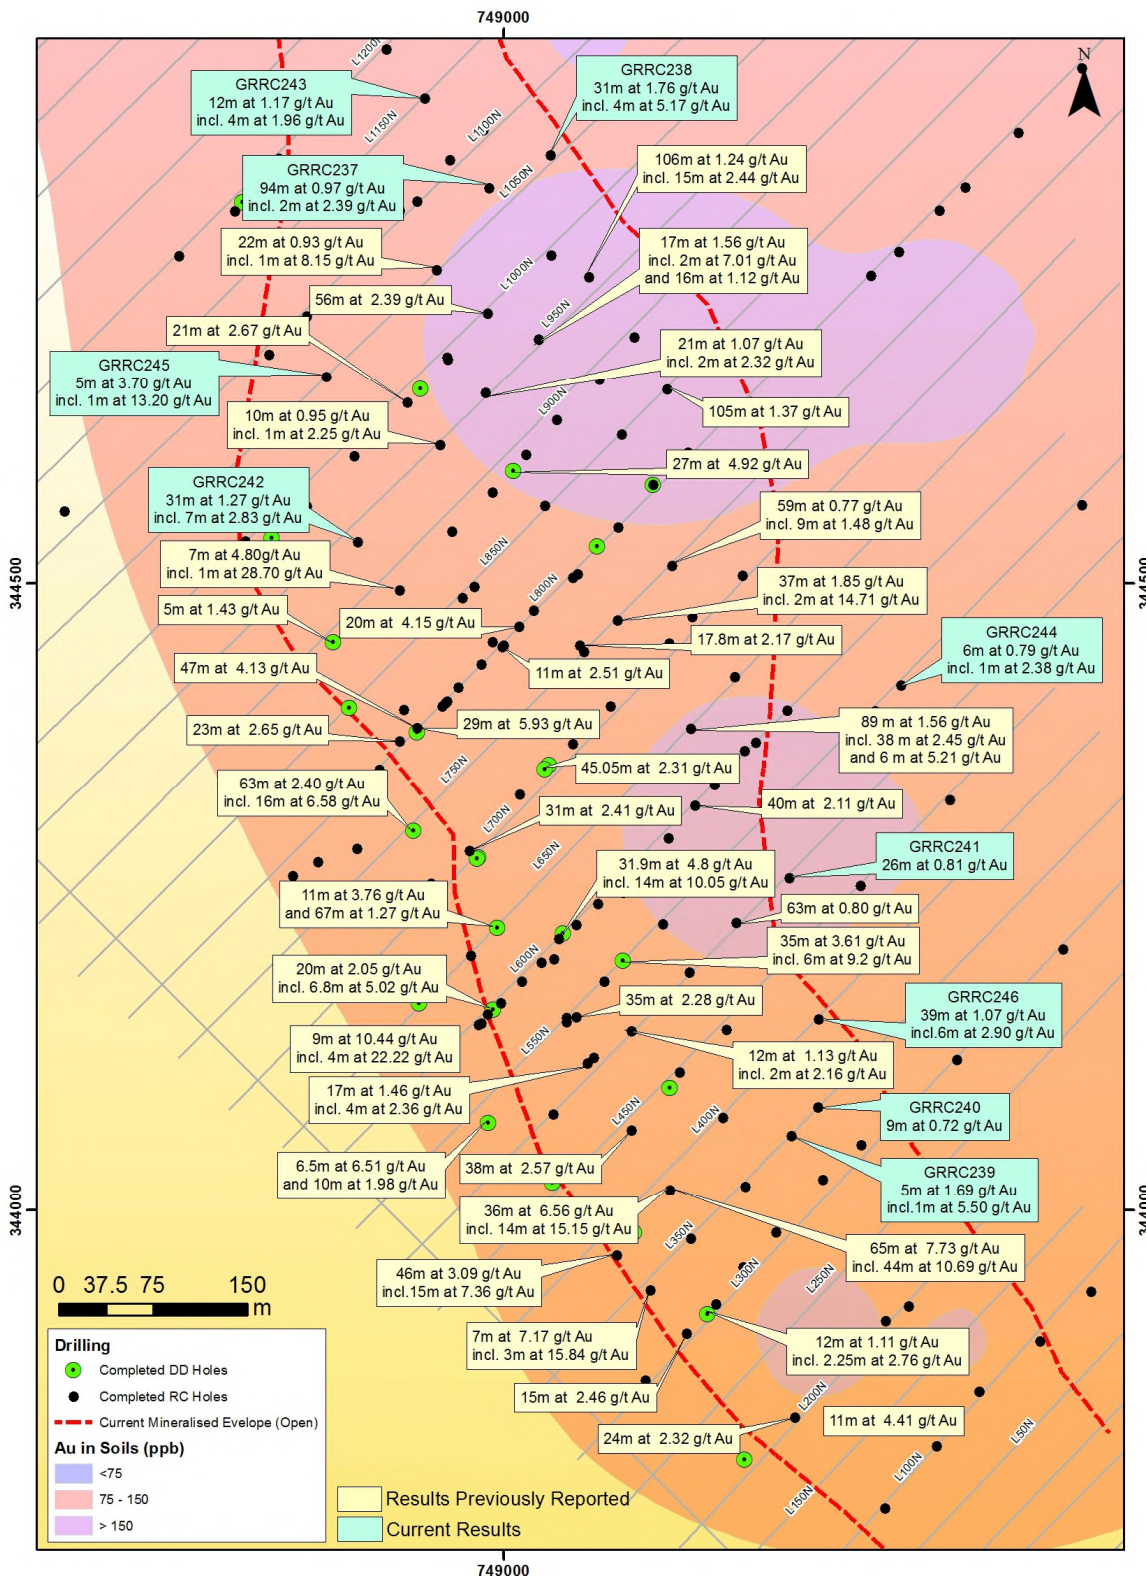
749000

N

L1200N
L1150N
L1100N
L1050N
L1000N
L950N
L900N
L850N
L800N
L750N
L700N
L650N
L600N
L550N
L450N
L400N
L350N
L300N
L250N
L200N
L150N
L100N
L50N

GRRC243
12m at 1.17 g/t Au
incl. 4m at 1.96 g/t Au

GRRC238
31m at 1.76 g/t Au
incl. 4m at 5.17 g/t Au

GRRC237
94m at 0.97 g/t Au
incl. 2m at 2.39 g/t Au

106m at 1.24 g/t Au
incl. 15m at 2.44 g/t Au

22m at 0.93 g/t Au
incl. 1m at 8.15 g/t Au

17m at 1.56 g/t Au
incl. 2m at 7.01 g/t Au
and 16m at 1.12 g/t Au

56m at 2.39 g/t Au

21m at 2.67 g/t Au

GRRC245
5m at 3.70 g/t Au
incl. 1m at 13.20 g/t Au

21m at 1.07 g/t Au
incl. 2m at 2.32 g/t Au

105m at 1.37 g/t Au

10m at 0.95 g/t Au
incl. 1m at 2.25 g/t Au

27m at 4.92 g/t Au

GRRC242
31m at 1.27 g/t Au
incl. 7m at 2.83 g/t Au

59m at 0.77 g/t Au
incl. 9m at 1.48 g/t Au

7m at 4.80g/t Au
incl. 1m at 28.70 g/t Au

37m at 1.85 g/t Au
incl. 2m at 14.71 g/t Au

344500

5m at 1.43 g/t Au

20m at 4.15 g/t Au

17.8m at 2.17 g/t Au

GRRC244
6m at 0.79 g/t Au
incl. 1m at 2.38 g/t Au

11m at 2.51 g/t Au

47m at 4.13 g/t Au

29m at 5.93 g/t Au

89 m at 1.56 g/t Au
incl. 38 m at 2.45 g/t Au
and 6 m at 5.21 g/t Au

23m at 2.65 g/t Au

45.05m at 2.31 g/t Au

63m at 2.40 g/t Au
incl. 16m at 6.58 g/t Au

40m at 2.11 g/t Au

31m at 2.41 g/t Au

GRRC241
26m at 0.81 g/t Au

31.9m at 4.8 g/t Au
incl. 14m at 10.05 g/t Au

11m at 3.76 g/t Au
and 67m at 1.27 g/t Au

63m at 0.80 g/t Au

35m at 3.61 g/t Au
incl. 6m at 9.2 g/t Au

20m at 2.05 g/t Au
incl. 6.8m at 5.02 g/t Au

GRRC246
39m at 1.07 g/t Au
incl.6m at 2.90 g/t Au

35m at 2.28 g/t Au

9m at 10.44 g/t Au
incl. 4m at 22.22 g/t Au

12m at 1.13 g/t Au
incl. 2m at 2.16 g/t Au

17m at 1.46 g/t Au
incl. 4m at 2.36 g/t Au

GRRC240
9m at 0.72 g/t Au

6.5m at 6.51 g/t Au
and 10m at 1.98 g/t Au

38m at 2.57 g/t Au

GRRC239
5m at 1.69 g/t Au
incl.1m at 5.50 g/t Au

344000

36m at 6.56 g/t Au
incl. 14m at 15.15 g/t Au

65m at 7.73 g/t Au
incl. 44m at 10.69 g/t Au

46m at 3.09 g/t Au
incl.15m at 7.36 g/t Au

0 37.5 75 150
m

7m at 7.17 g/t Au
incl. 3m at 15.84 g/t Au

12m at 1.11 g/t Au
incl. 2.25m at 2.76 g/t Au

15m at 2.46 g/t Au

11m at 4.41 g/t Au

24m at 2.32 g/t Au

Drilling
Completed DD Holes
Completed RC Holes
Current Mineralised Evelope (Open)
Au in Soils (ppb)
<75
75 - 150
> 150

Results Previously Reported
Current Results

749000